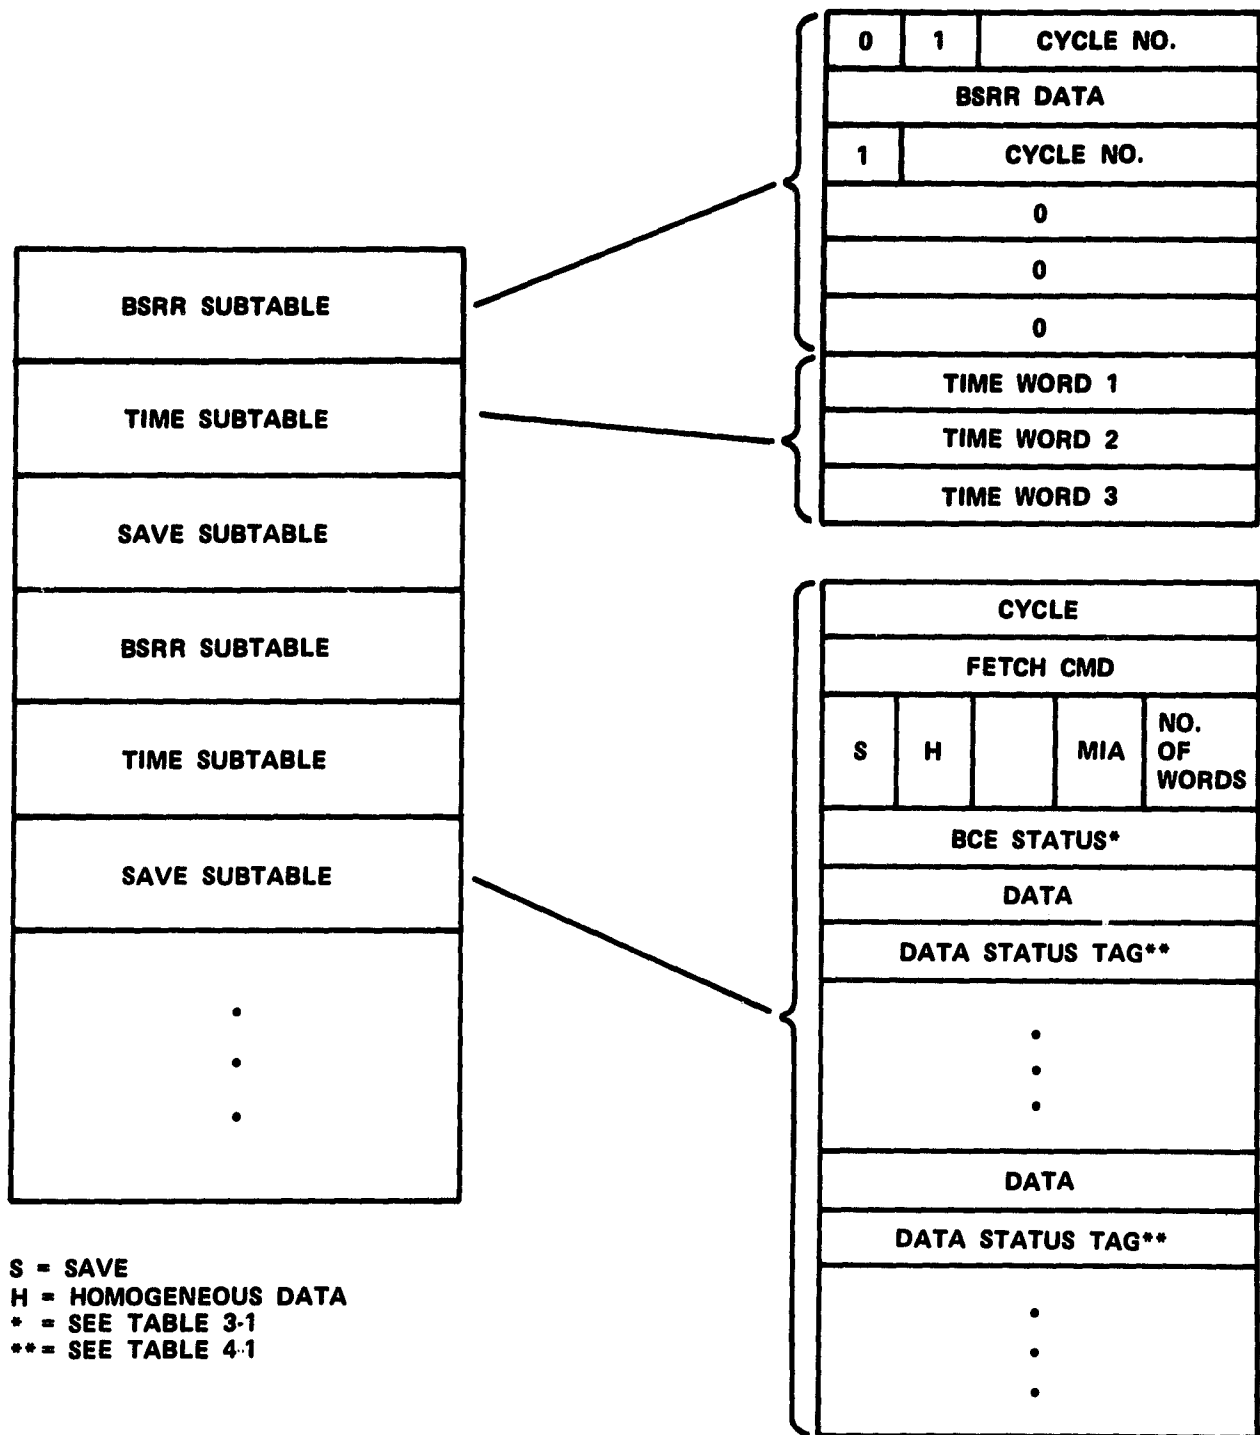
| 0 | 1 | CYCLE NO. |
|---|---|---|
| BSRR DATA | | |
| 1 | CYCLE NO. | |
| 0 | | |
| 0 | | |
| 0 | | |
| TIME WORD 1 | | |
| TIME WORD 2 | | |
| TIME WORD 3 | | |

| |
|---|
| BSRR SUBTABLE |
| TIME SUBTABLE |
| SAVE SUBTABLE |
| BSRR SUBTABLE |
| TIME SUBTABLE |
| SAVE SUBTABLE |
| • • • |

| CYCLE | | | | |
|---|---|---|---|---|
| FETCH CMD | | | | |
| S | H | | MIA | NO. OF WORDS |
| BCE STATUS* | | | | |
| DATA | | | | |
| DATA STATUS TAG** | | | | |
| • • • | | | | |
| DATA | | | | |
| DATA STATUS TAG** | | | | |
| • • • | | | | |

S = SAVE
H = HOMOGENEOUS DATA
* = SEE TABLE 3-1
** = SEE TABLE 4-1